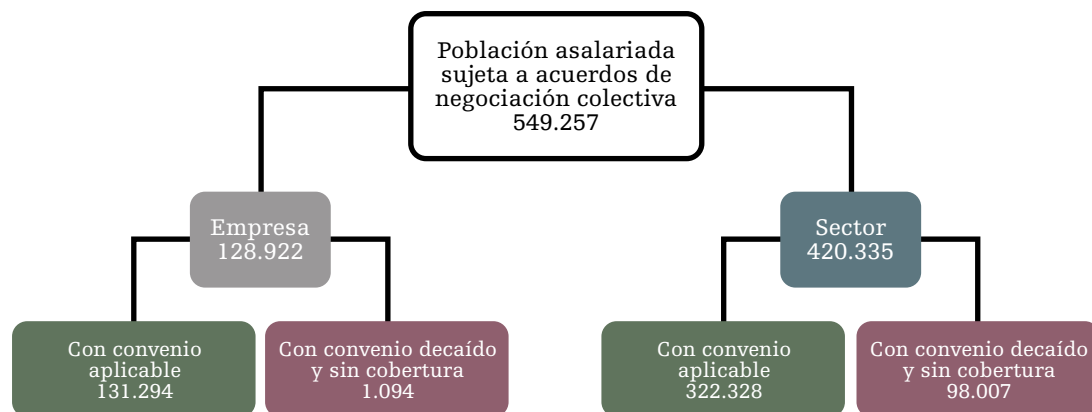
Población asalariada sujeta a acuerdos de negociación colectiva
549.257

Empresa
128.922

Sector
420.335

Con convenio aplicable
131.294

Con convenio decaído y sin cobertura
1.094

Con convenio aplicable
322.328

Con convenio decaído y sin cobertura
98.007